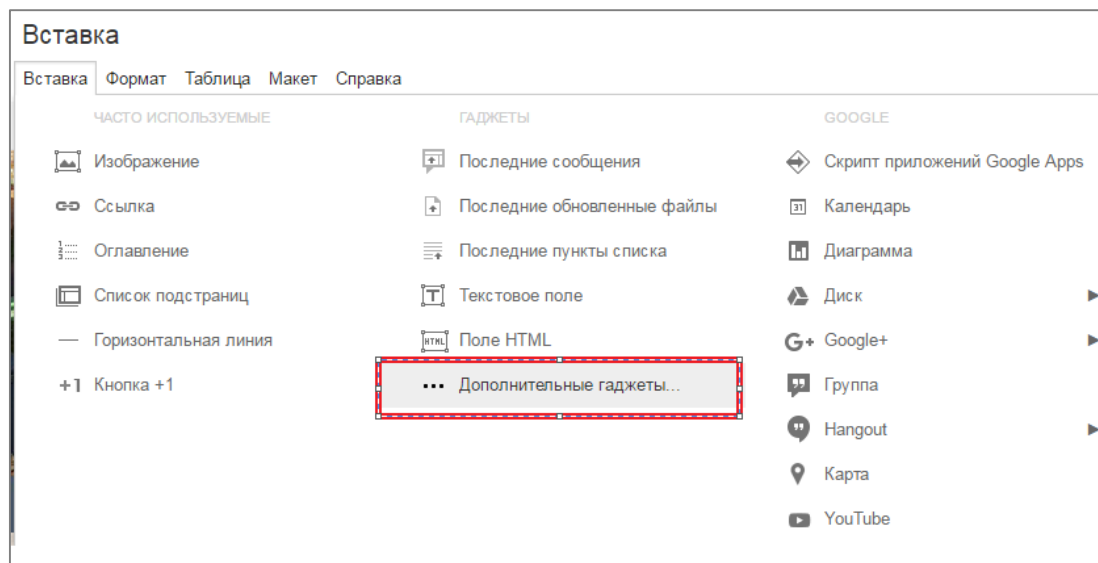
Вставка

Вставка Формат Таблица Макет Справка

ЧАСТО ИСПОЛЬЗУЕМЫЕ

Изображение

Ссылка

Оглавление

Список подстраниц

Горизонтальная линия

+1 Кнопка +1

ГАДЖЕТЫ

Последние сообщения

Последние обновленные файлы

Последние пункты списка

Текстовое поле

Поле HTML

Дополнительные гаджеты...

GOOGLE

Скрипт приложений Google Apps

Календарь

Диаграмма

Диск

Google+

Группа

Hangout

Карта

YouTube